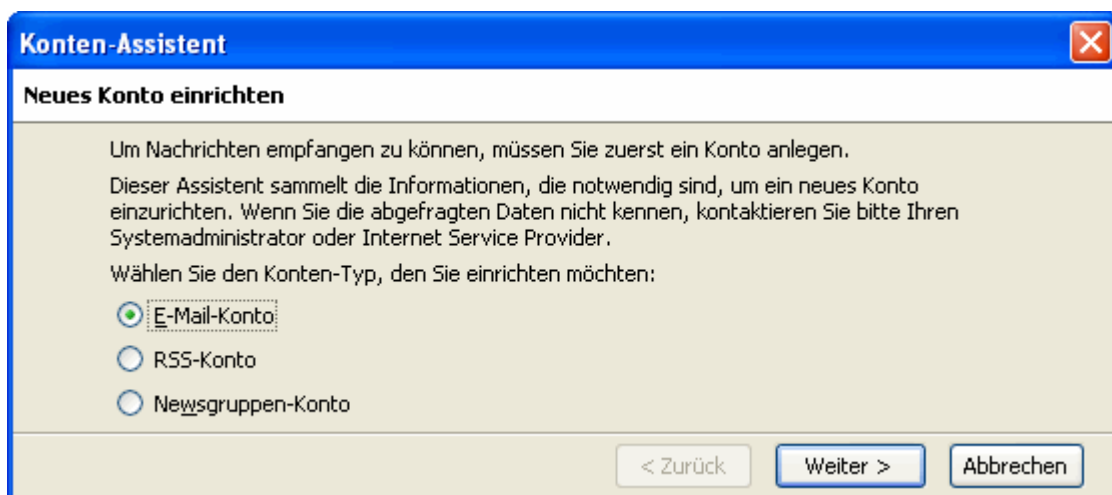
Konten-Assistent

Neues Konto einrichten

Um Nachrichten empfangen zu können, müssen Sie zuerst ein Konto anlegen.

Dieser Assistent sammelt die Informationen, die notwendig sind, um ein neues Konto einzurichten. Wenn Sie die abgefragten Daten nicht kennen, kontaktieren Sie bitte Ihren Systemadministrator oder Internet Service Provider.

Wählen Sie den Konten-Typ, den Sie einrichten möchten:

E-Mail-Konto

RSS-Konto

Newsgruppen-Konto

< Zurück

Weiter >

Abbrechen